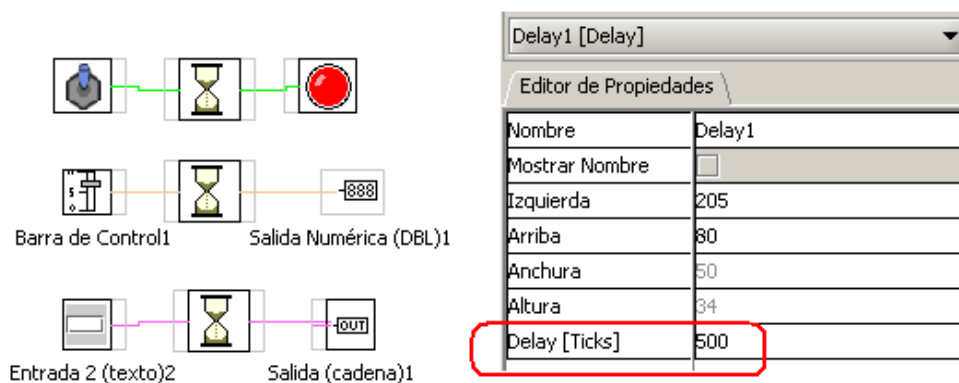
888

Barra de Control1

Salida Numérica (DBL)1

OUT

Entrada 2 (texto)2

Salida (cadena)1

Delay1 [Delay]

Editor de Propiedades

| Nombre | Delay1 |
|---|---|
| Mostrar Nombre | |
| Izquierda | 205 |
| Arriba | 80 |
| Anchura | 50 |
| Altura | 34 |
| Delay [Ticks] | 500 |